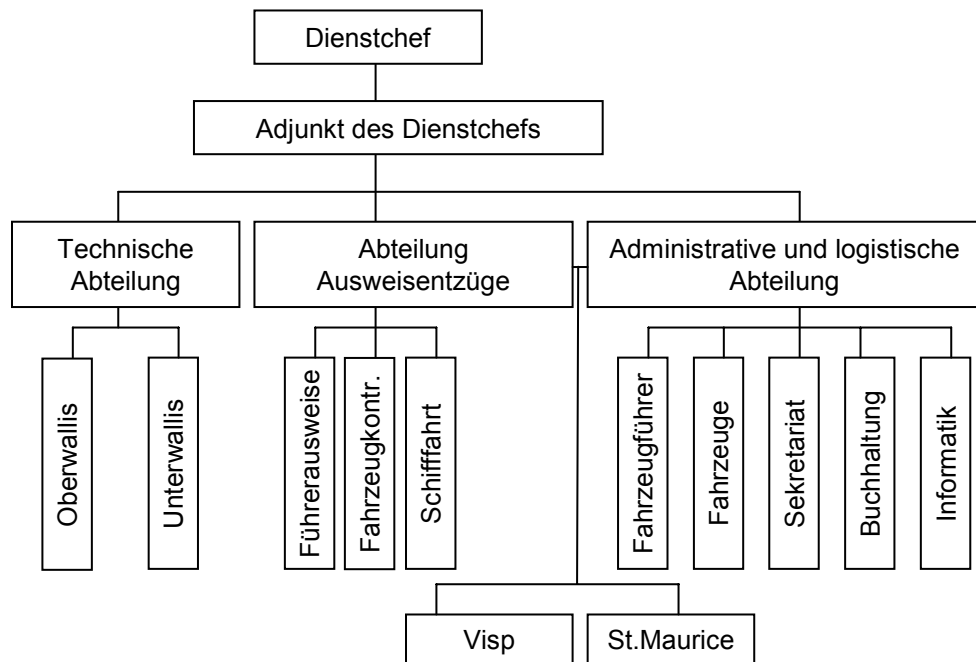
Dienstchef

Adjunkt des Dienstchefs

Technische Abteilung

Oberwallis

Unterwallis

Abteilung Ausweisentzüge

Führerausweise

Fahrzeugkontr.

Schiffahrt

Administrative und logistische Abteilung

Fahrzeugführer

Fahrzeuge

Sekretariat

Buchhaltung

Informatik

Visp

St.Maurice